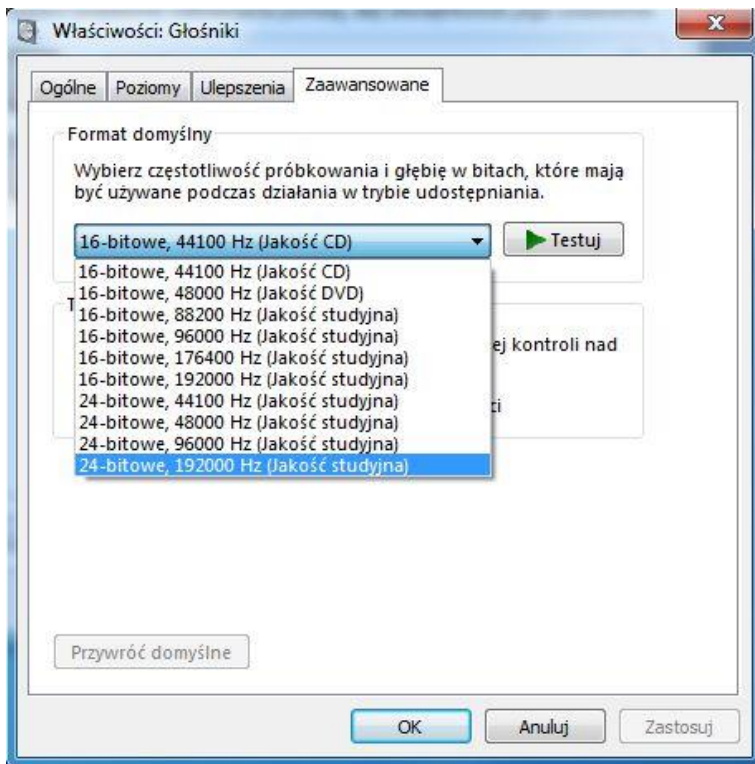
Właściwości: Głośniki

Ogólne | Poziomy | Ulepszenia | Zaawansowane

Format domyślny

Wybierz częstotliwość próbkowania i głębię w bitach, które mają być używane podczas działania w trybie udostępniania.

16-bitowe, 44100 Hz (Jakość CD)

Testuj

16-bitowe, 44100 Hz (Jakość CD)
16-bitowe, 48000 Hz (Jakość DVD)
16-bitowe, 88200 Hz (Jakość studyjna)
16-bitowe, 96000 Hz (Jakość studyjna)
16-bitowe, 176400 Hz (Jakość studyjna)
16-bitowe, 192000 Hz (Jakość studyjna)
24-bitowe, 44100 Hz (Jakość studyjna)
24-bitowe, 48000 Hz (Jakość studyjna)
24-bitowe, 96000 Hz (Jakość studyjna)
24-bitowe, 192000 Hz (Jakość studyjna)

T

ej kontroli nad

zi

Przywróć domyślne

OK

Anuluj

Zastosuj